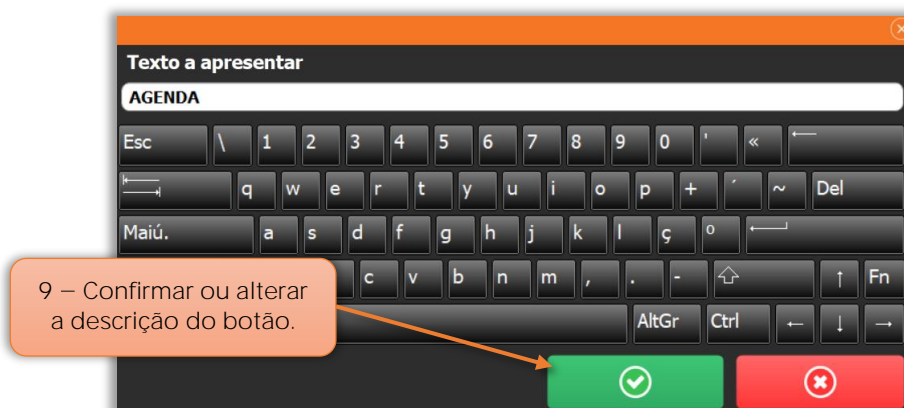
Texto a apresentar
AGENDA

Esc \ 1 2 3 4 5 6 7 8 9 0 ' « ⟵
⇥ q w e r t y u i o p + ´ ~ Del
Maiú. a s d f g h j k l ç º ↵
c v b n m , . - ⇧ ↑ Fn
AltGr Ctrl ← ↓ →

9 – Confirmar ou alterar a descrição do botão.